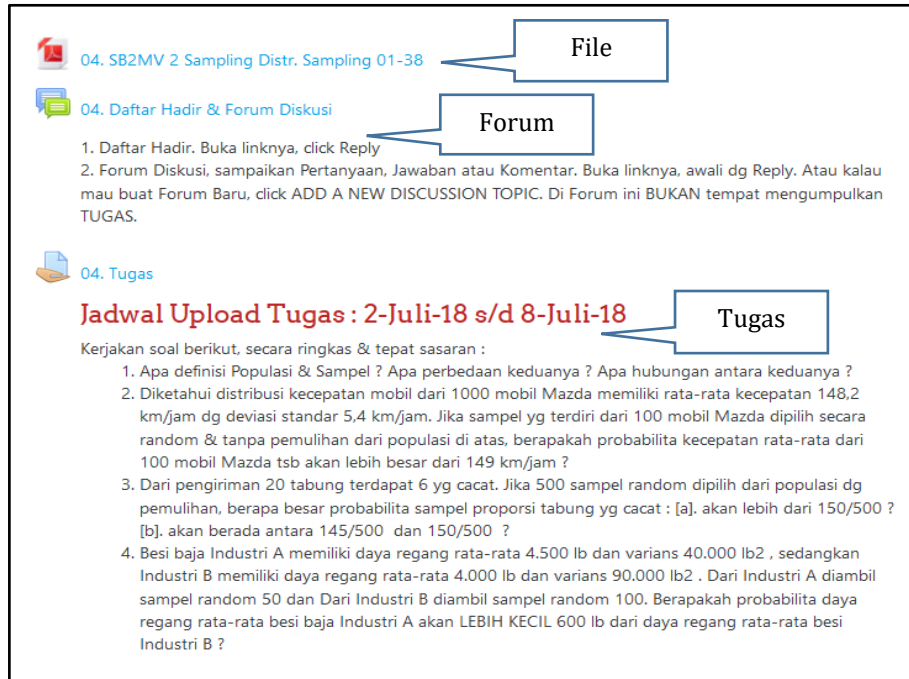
04. SB2MV 2 Sampling Distr. Sampling 01-38

File

04. Daftar Hadir & Forum Diskusi

Forum

1. Daftar Hadir. Buka linknya, click Reply
2. Forum Diskusi, sampaikan Pertanyaan, Jawaban atau Komentar. Buka linknya, awali dg Reply. Atau kalau mau buat Forum Baru, click ADD A NEW DISCUSSION TOPIC. Di Forum ini BUKAN tempat mengumpulkan TUGAS.

04. Tugas

Jadwal Upload Tugas : 2-Juli-18 s/d 8-Juli-18

Tugas

Kerjakan soal berikut, secara ringkas & tepat sasaran :
1. Apa definisi Populasi & Sampel ? Apa perbedaan keduanya ? Apa hubungan antara keduanya ?
2. Diketahui distribusi kecepatan mobil dari 1000 mobil Mazda memiliki rata-rata kecepatan 148,2 km/jam dg deviasi standar 5,4 km/jam. Jika sampel yg terdiri dari 100 mobil Mazda dipilih secara random & tanpa pemulihan dari populasi di atas, berapakah probabilita kecepatan rata-rata dari 100 mobil Mazda tsb akan lebih besar dari 149 km/jam ?
3. Dari pengiriman 20 tabung terdapat 6 yg cacat. Jika 500 sampel random dipilih dari populasi dg pemulihan, berapa besar probabilita sampel proporsi tabung yg cacat : [a]. akan lebih dari 150/500 ? [b]. akan berada antara 145/500 dan 150/500 ?
4. Besi baja Industri A memiliki daya regang rata-rata 4.500 lb dan varians 40.000 lb2 , sedangkan Industri B memiliki daya regang rata-rata 4.000 lb dan varians 90.000 lb2 . Dari Industri A diambil sampel random 50 dan Dari Industri B diambil sampel random 100. Berapakah probabilita daya regang rata-rata besi baja Industri A akan LEBIH KECIL 600 lb dari daya regang rata-rata besi Industri B ?